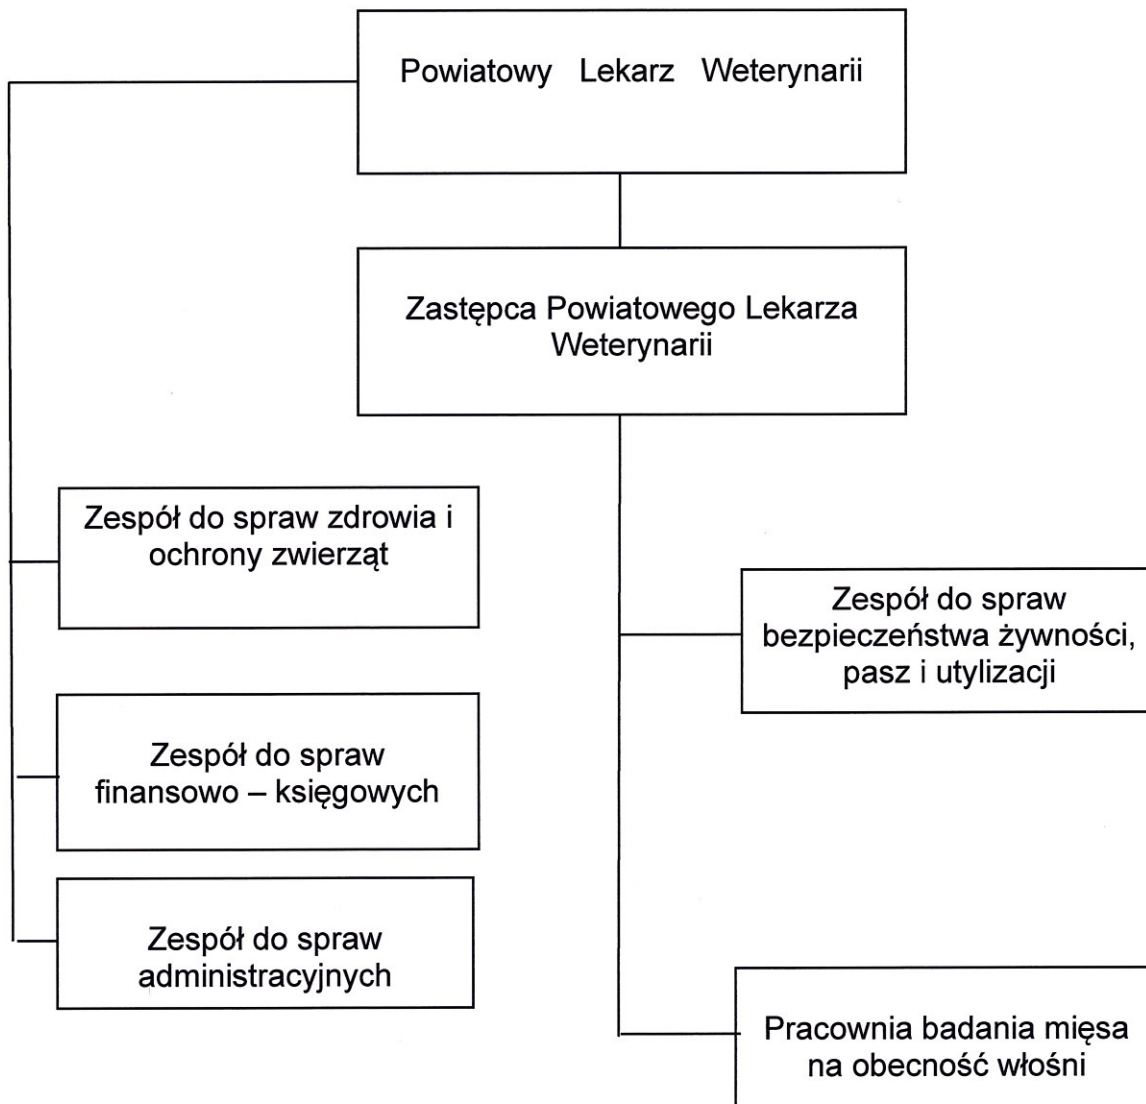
Powiatowy Lekarz Weterynarii

Zastępca Powiatowego Lekarza Weterynarii

Zespół do spraw zdrowia i ochrony zwierząt

Zespół do spraw finansowo – księgowych

Zespół do spraw administracyjnych

Zespół do spraw bezpieczeństwa żywności, pasz i utylizacji

Pracownia badania mięsa na obecność włośni